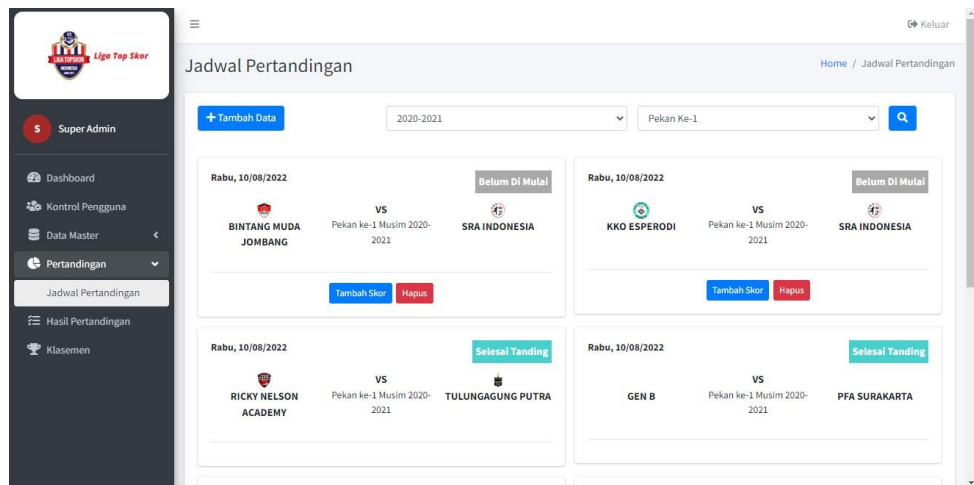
LIGA TOPSKOR
Liga Top Skor

S Super Admin

Dashboard
Kontrol Pengguna
Data Master
Pertandingan
Jadwal Pertandingan
Hasil Pertandingan
Klasemen

≡

Keluar

Jadwal Pertandingan

Home / Jadwal Pertandingan

+ Tambah Data

2020-2021

Pekan Ke-1

Rabu, 10/08/2022
Belum Di Mulai
BINTANG MUDA JOMBANG
VS
Pekan ke-1 Musim 2020-2021
SRA INDONESIA
Tambah Skor Hapus

Rabu, 10/08/2022
Belum Di Mulai
KKO ESPERODI
VS
Pekan ke-1 Musim 2020-2021
SRA INDONESIA
Tambah Skor Hapus

Rabu, 10/08/2022
Selesai Tanding
RICKY NELSON ACADEMY
VS
Pekan ke-1 Musim 2020-2021
TULUNGAGUNG PUTRA

Rabu, 10/08/2022
Selesai Tanding
GEN B
VS
Pekan ke-1 Musim 2020-2021
PFA SURAKARTA